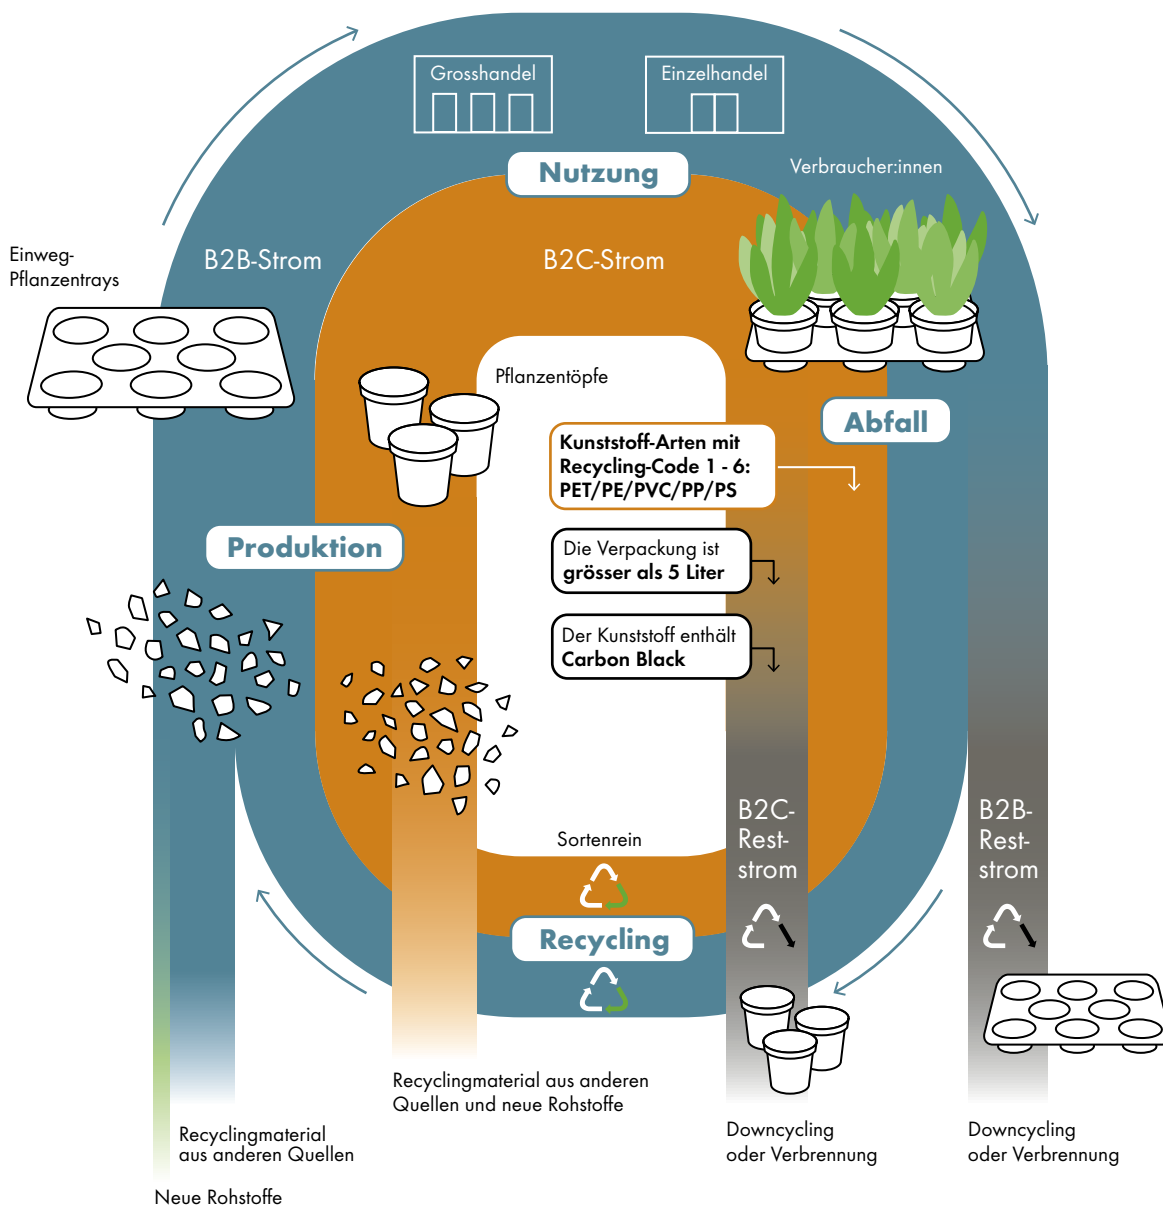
Grosshandel

Einzelhandel

Nutzung

Verbraucher:innen

Einweg-Pflanzentrays

B2B-Strom

B2C-Strom

Pflanzentöpfe

Abfall

**Kunststoff-Arten mit Recycling-Code 1 - 6: PET/PE/PVC/PP/PS**

Die Verpackung ist **grösser als 5 Liter**

Produktion

Der Kunststoff enthält **Carbon Black**

B2C-Rest-strom

B2B-Rest-strom

Sortenrein

Recycling

Recyclingmaterial aus anderen Quellen und neue Rohstoffe

Downcycling oder Verbrennung

Downcycling oder Verbrennung

Recyclingmaterial aus anderen Quellen

Neue Rohstoffe